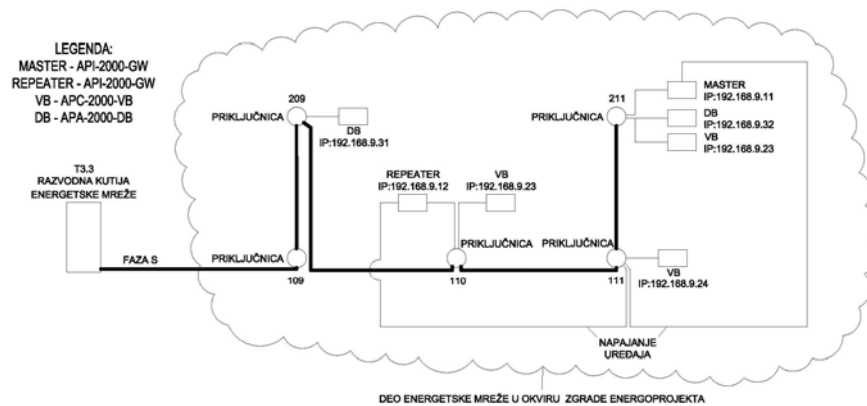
LEGENDA:
MASTER - API-2000-GW
REPEATER - API-2000-GW
VB - APC-2000-VB
DB - APA-2000-DB

T3.3
RAZVODNA KUTIJA
ENERGETSKE MREŽE

FAZA S

209
PRIKLJUČNICA
DB
IP:192.168.9.31

PRIKLJUČNICA
109

REPEATER
IP:192.168.9.12

VB
IP:192.168.9.23

PRIKLJUČNICA
110

211
PRIKLJUČNICA

MASTER
IP:192.168.9.11
DB
IP:192.168.9.32
VB
IP:192.168.9.23

PRIKLJUČNICA
111

VB
IP:192.168.9.24

NAPAJANJE
UREĐAJA

DEO ENERGETSKE MREŽE U OKVIRU ZGRADE ENERGOPROJEKTA